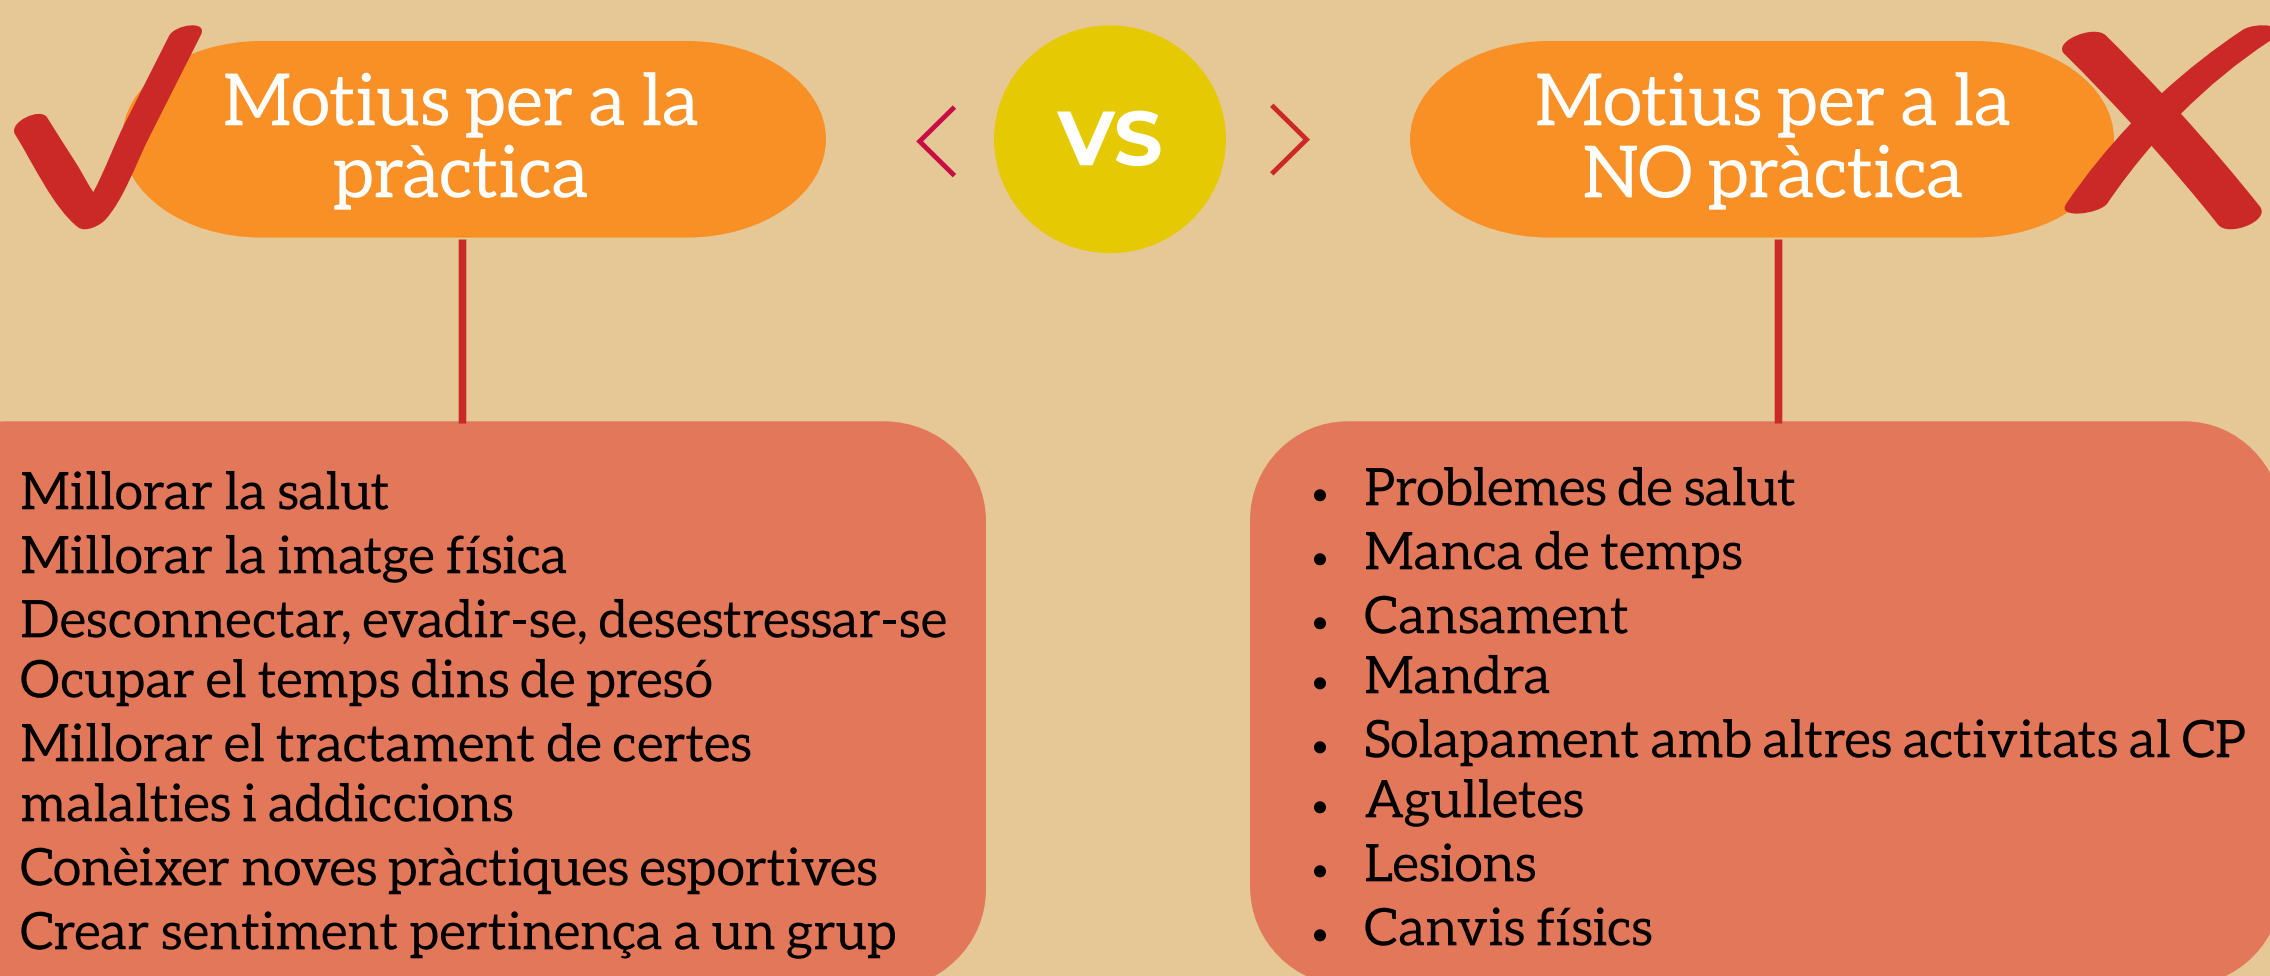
Motius per a la pràctica

VS

Motius per a la NO pràctica

Millorar la salut
Millorar la imatge física
Desconnectar, evadir-se, desestressar-se
Ocupar el temps dins de presó
Millorar el tractament de certes malalties i addiccions
Conèixer noves pràctiques esportives
Crear sentiment pertinença a un grup

- Problemes de salut
- Manca de temps
- Cansament
- Mandra
- Solapament amb altres activitats al CP
- Agulletes
- Lesions
- Canvis físics